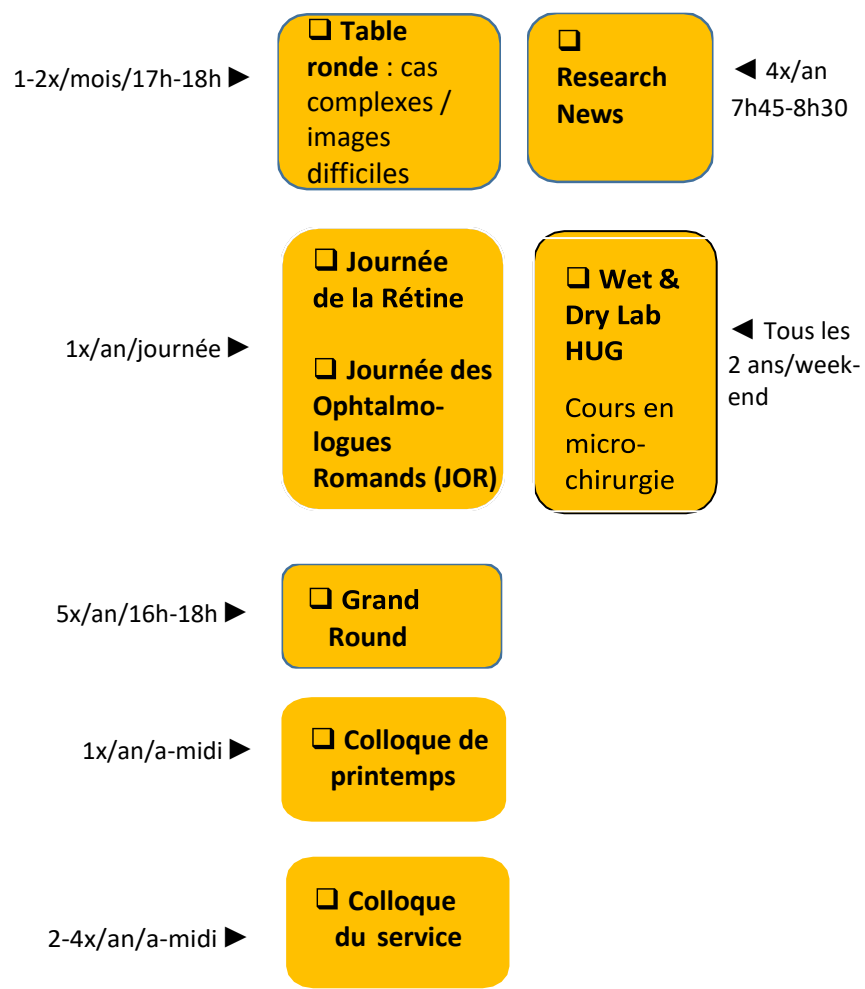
1-2x/mois/17h-18h ►

❑ **Table ronde** : cas complexes / images difficiles

❑ **Research News**

◄ 4x/an 7h45-8h30

1x/an/journée ►

❑ **Journée de la Rétine**

❑ **Journée des Ophtalmologues Romands (JOR)**

❑ **Wet & Dry Lab HUG**

Cours en microchirurgie

◄ Tous les 2 ans/week-end

5x/an/16h-18h ►

❑ **Grand Round**

1x/an/a-midi ►

❑ **Colloque de printemps**

2-4x/an/a-midi ►

❑ **Colloque du service**